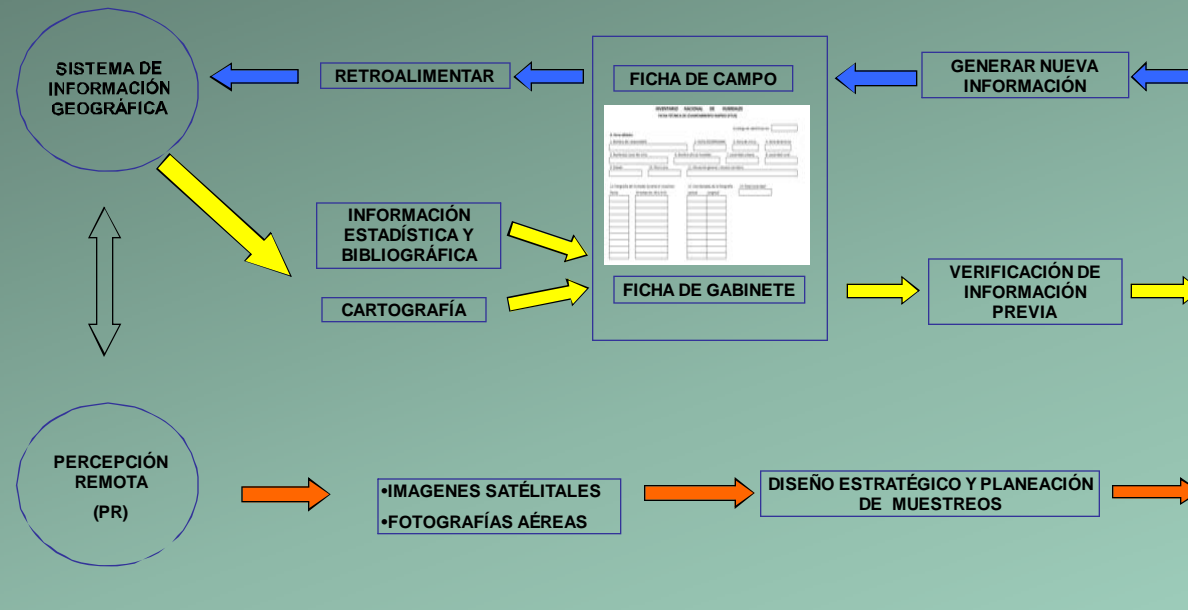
SISTEMA DE INFORMACIÓN GEOGRÁFICA

RETROALIMENTAR

FICHA DE CAMPO

GENERAR NUEVA INFORMACIÓN

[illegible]

INFORMACIÓN ESTADÍSTICA Y BIBLIOGRÁFICA

CARTOGRAFÍA

FICHA DE GABINETE

VERIFICACIÓN DE INFORMACIÓN PREVIA

PERCEPCIÓN REMOTA

(PR)

•IMAGENES SATÉLITALES

•FOTOGRAFÍAS AÉREAS

DISEÑO ESTRATÉGICO Y PLANEACIÓN DE MUESTREOS